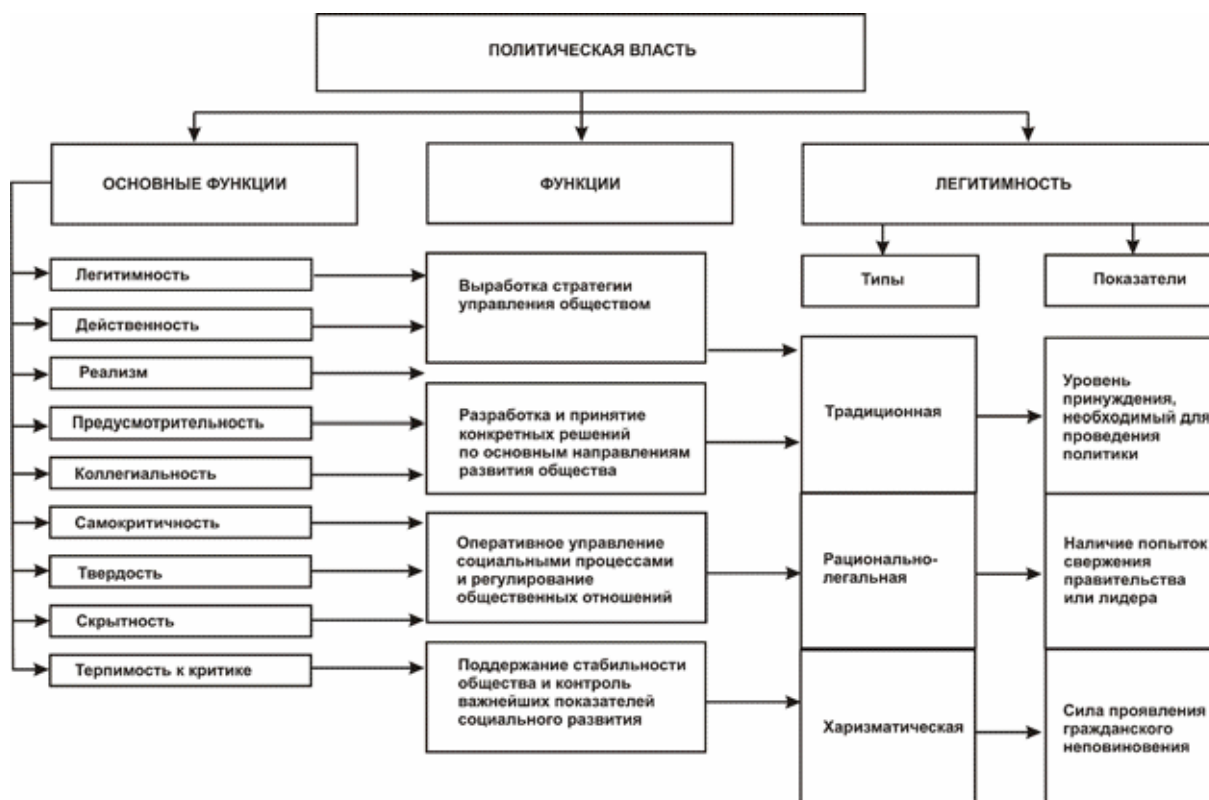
ПОЛИТИЧЕСКАЯ ВЛАСТЬ

ОСНОВНЫЕ ФУНКЦИИ

ФУНКЦИИ

ЛЕГИТИМНОСТЬ

Легитимность

Действенность

Реализм

Предусмотрительность

Коллегиальность

Самокритичность

Твердость

Скрытность

Терпимость к критике

Выработка стратегии управления обществом

Разработка и принятие конкретных решений по основным направлениям развития общества

Оперативное управление социальными процессами и регулирование общественных отношений

Поддержание стабильности общества и контроль важнейших показателей социального развития

Типы

Показатели

Традиционная

Рационально-легальная

Харизматическая

Уровень принуждения, необходимый для проведения политики

Наличие попыток свержения правительства или лидера

Сила проявления гражданского неповиновения